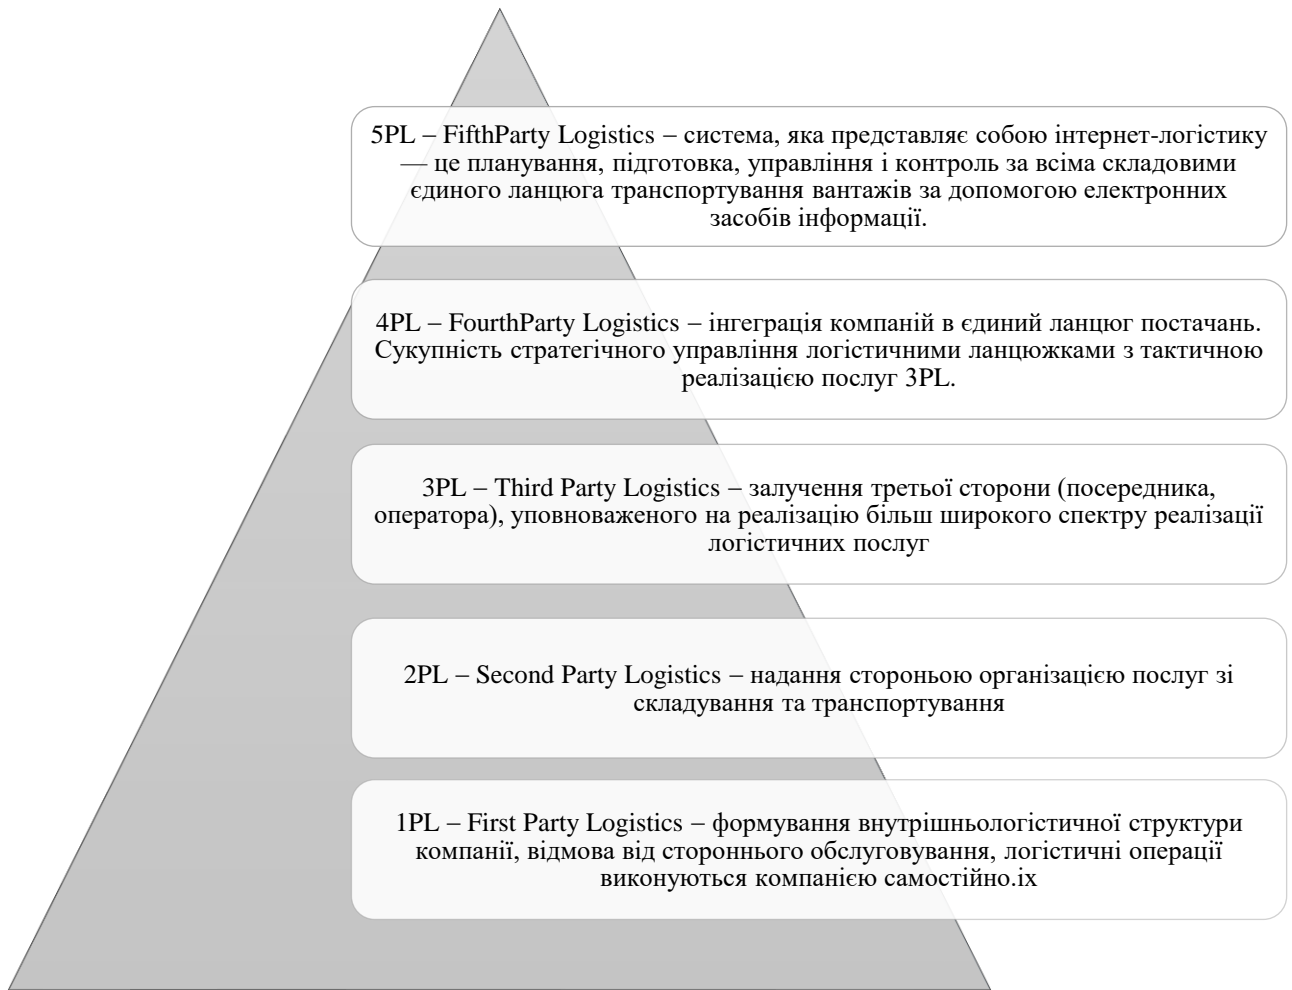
5PL – FifthParty Logistics – система, яка представляє собою інтернет-логістику — це планування, підготовка, управління і контроль за всіма складовими єдиного ланцюга транспортування вантажів за допомогою електронних засобів інформації.

4PL – FourthParty Logistics – інгеграція компаній в єдиний ланцюг постачань. Сукупність стратегічного управління логістичними ланцюжками з тактичною реалізацією послуг 3PL.

3PL – Third Party Logistics – залучення третьої сторони (посередника, оператора), уповноваженого на реалізацію більш широкого спектру реалізації логістичних послуг

2PL – Second Party Logistics – надання стороньою організацією послуг зі складування та транспортування

1PL – First Party Logistics – формування внутрішньологістичної структури компанії, відмова від стороннього обслуговування, логістичні операції виконуються компанією самостійно.ix